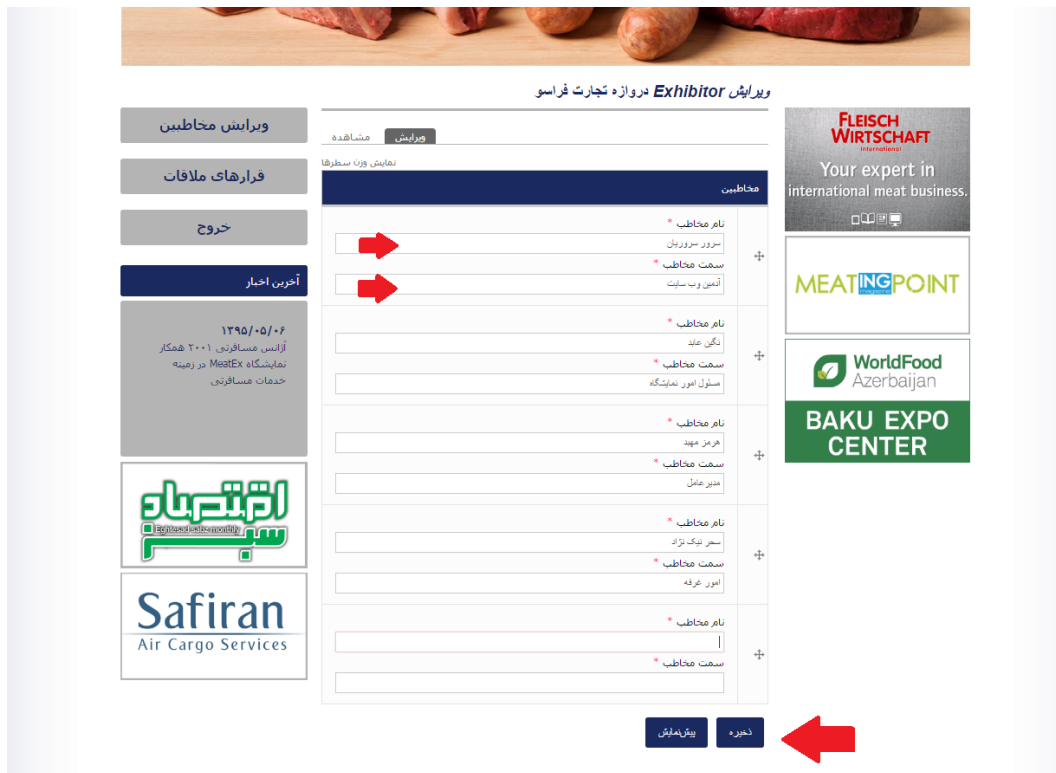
ویرایش Exhibitor دروازه تجارت فراسو

ویرایش مخاطبین

قرارهای ملاقات

خروج

آخرین اخبار

۱۳۹۵/۰۵/۰۶
آژانس مسافرتی ۲۰۰۱ همکار نمایشگاه MeatEx در زمینه خدمات مسافرتی

اقتصاد سبز
Eghtesad sabz monthly

Safiran
Air Cargo Services

ویرایش مشاهده

نمایش وزن سطرها

مخاطبین

نام مخاطب *
سرور سروریان
سمت مخاطب *
آدمین وب سایت

نام مخاطب *
نگین عابد
سمت مخاطب *
مسئول امور نمایشگاه

نام مخاطب *
هرمز مهید
سمت مخاطب *
مدیر عامل

نام مخاطب *
سحر نیک نژاد
سمت مخاطب *
امور غرفه

نام مخاطب *
سمت مخاطب *

ذخیره پیش‌نمایش

FLEISCH WIRTSCHAFT
International
Your expert in international meat business.

MEATINGPOINT
magazine

WorldFood Azerbaijan

BAKU EXPO CENTER